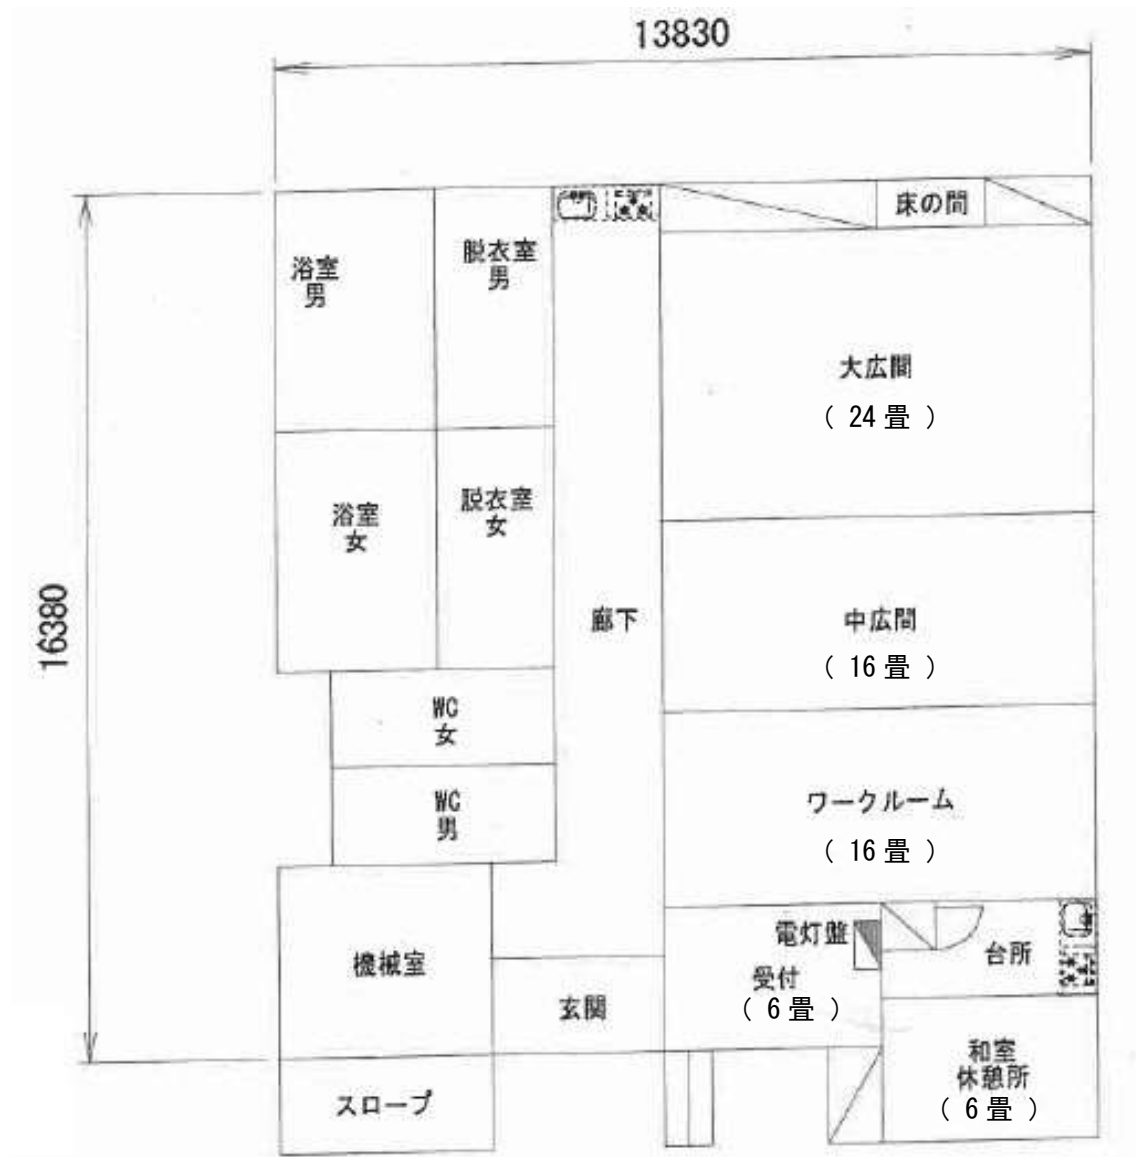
13830

16380

床の間

浴室
男

脱衣室
男

大広間
（ 24 畳 ）

浴室
女

脱衣室
女

廊下

中広間
（ 16 畳 ）

WC
女

WC
男

ワークルーム
（ 16 畳 ）

機械室

電灯盤

台所

受付
（ 6 畳 ）

玄関

和室
休憩所
（ 6 畳 ）

スロープ